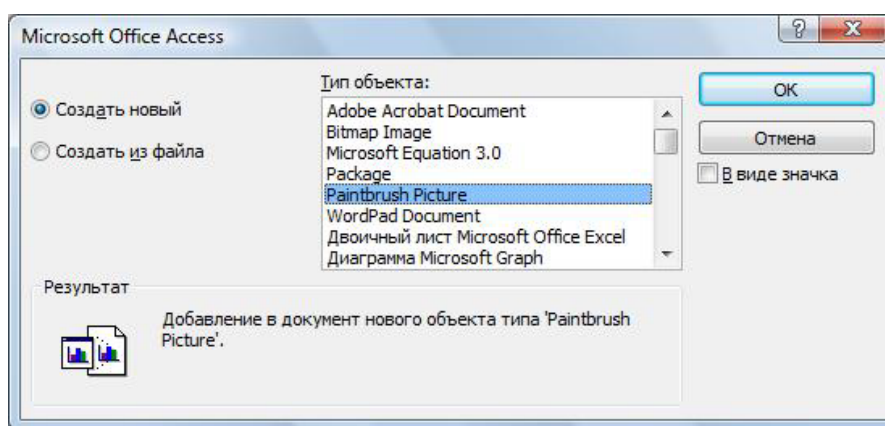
Microsoft Office Access

?

X

Создать новый

Создать из файла

Тип объекта:

Adobe Acrobat Document
Bitmap Image
Microsoft Equation 3.0
Package
Paintbrush Picture
WordPad Document
Двоичный лист Microsoft Office Excel
Диаграмма Microsoft Graph

OK

Отмена

В виде значка

Результат

Добавление в документ нового объекта типа 'Paintbrush Picture'.